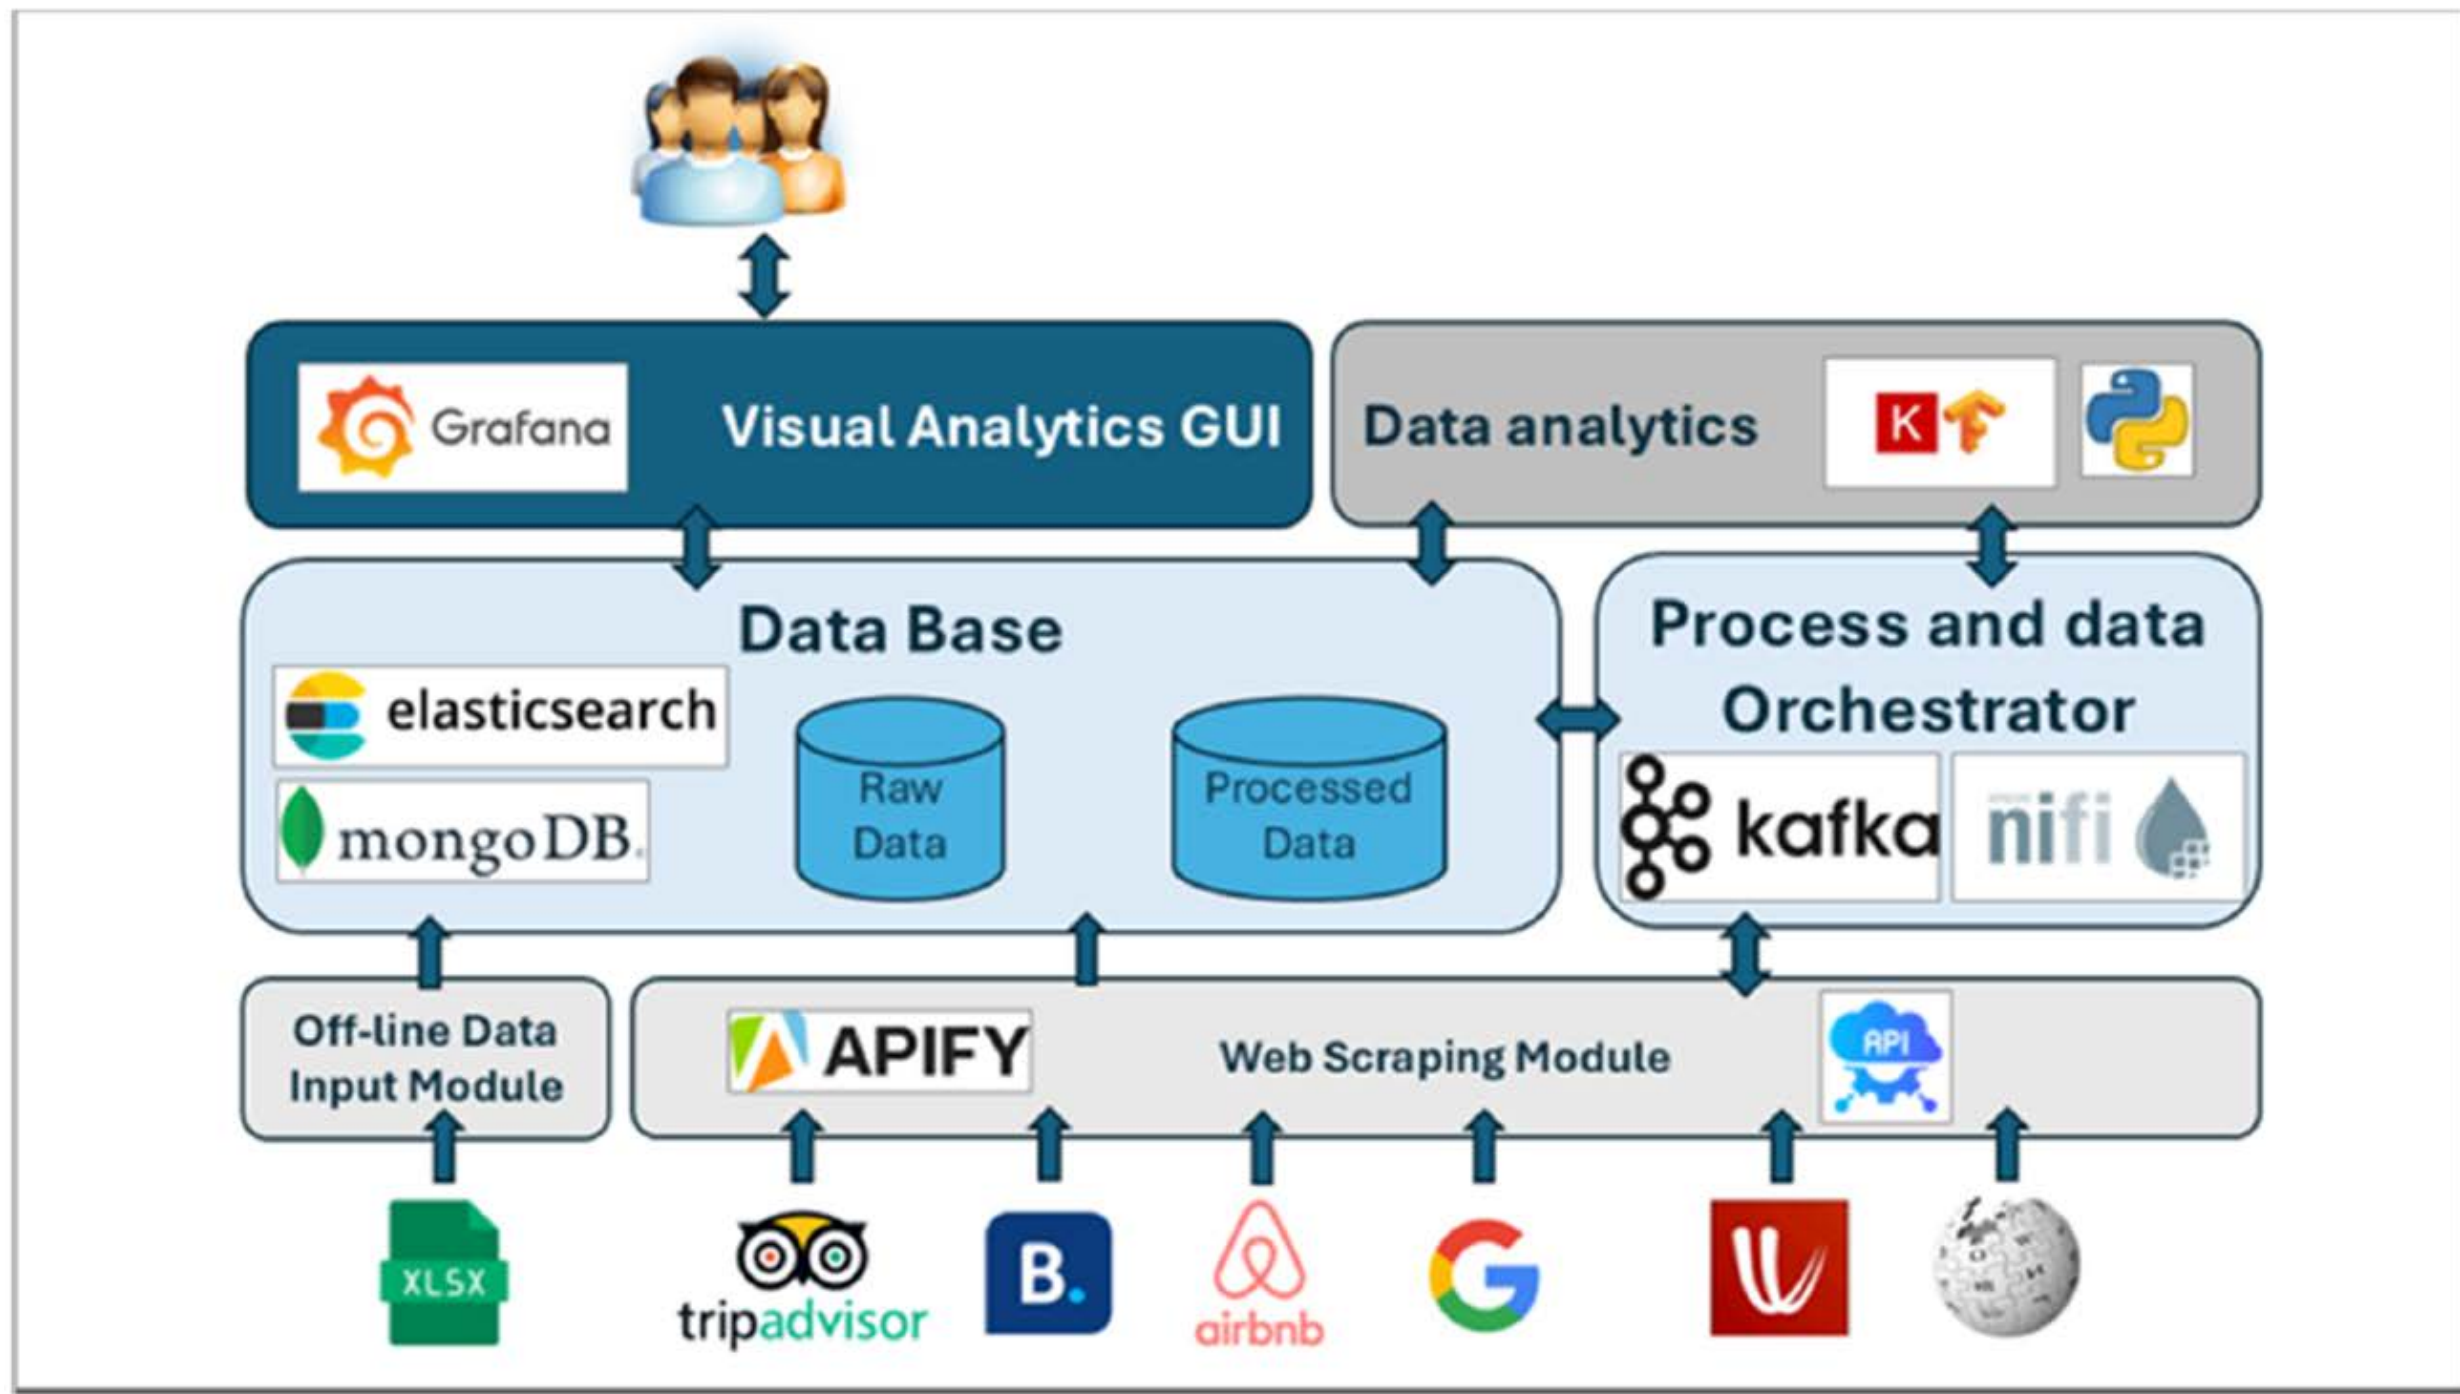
Grafana

Visual Analytics GUI

Data analytics

K

Data Base

elasticsearch

mongoDB.

Raw Data

Processed Data

Process and data Orchestrator

kafka

nifi

Off-line Data Input Module

APIFY

Web Scraping Module

API

XLSX

tripadvisor

B.

airbnb